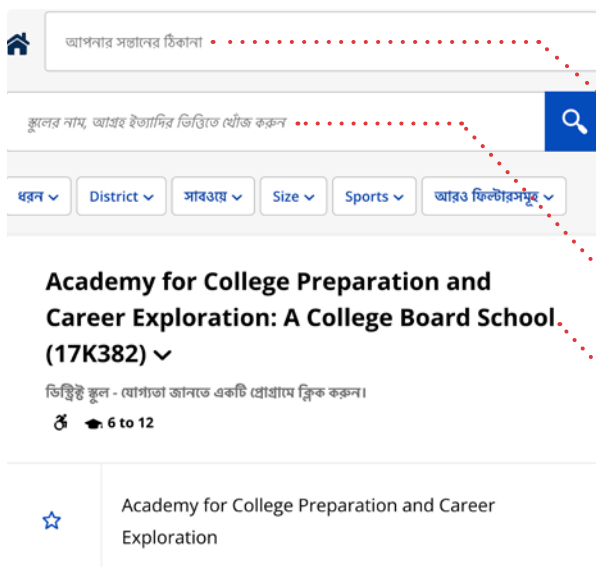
আপনার সন্তানের ঠিকানা

স্কুলের নাম, আগ্রহ ইত্যাদির ভিত্তিতে খোঁজ করুন

ধরন District সাবওয়ে Size Sports আরও ফিল্টারসমূহ

Academy for College Preparation and Career Exploration: A College Board School (17K382)

ডিস্ট্রিক্ট স্কুল - যোগ্যতা জানতে একটি প্রোগ্রামে ক্লিক করুন।

6 to 12

Academy for College Preparation and Career Exploration